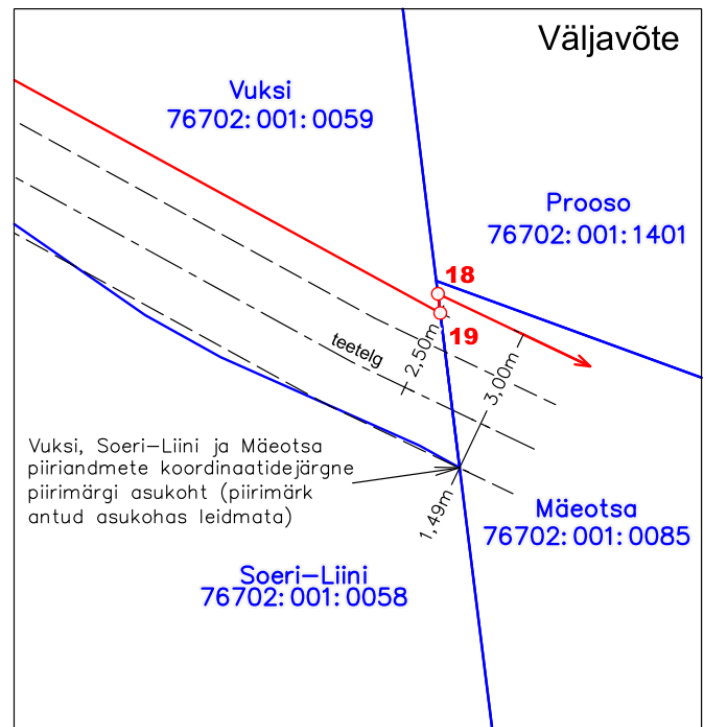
Väljavõte

Vuksi
76702:001:0059

Prooso
76702:001:1401

18

19

teetelg

2,50m

3,00m

Vuksi, Soeri–Liini ja Mäeotsa piiriandmete koordinaatidejärgne piirimärgi asukoht (piirimärk antud asukohas leidmata)

1,49m

Mäeotsa
76702:001:0085

Soeri–Liini
76702:001:0058